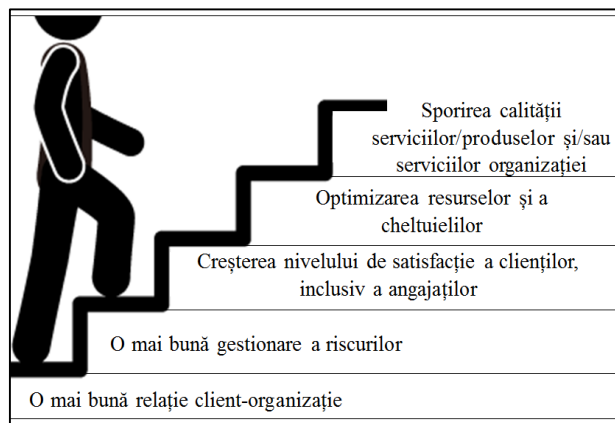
Sporirea calității serviciilor/produselor și/sau serviciilor organizației

Optimizarea resurselor și a cheltuielilor

Creșterea nivelului de satisfacție a clienților, inclusiv a angajaților

O mai bună gestionare a riscurilor

O mai bună relație client-organizație